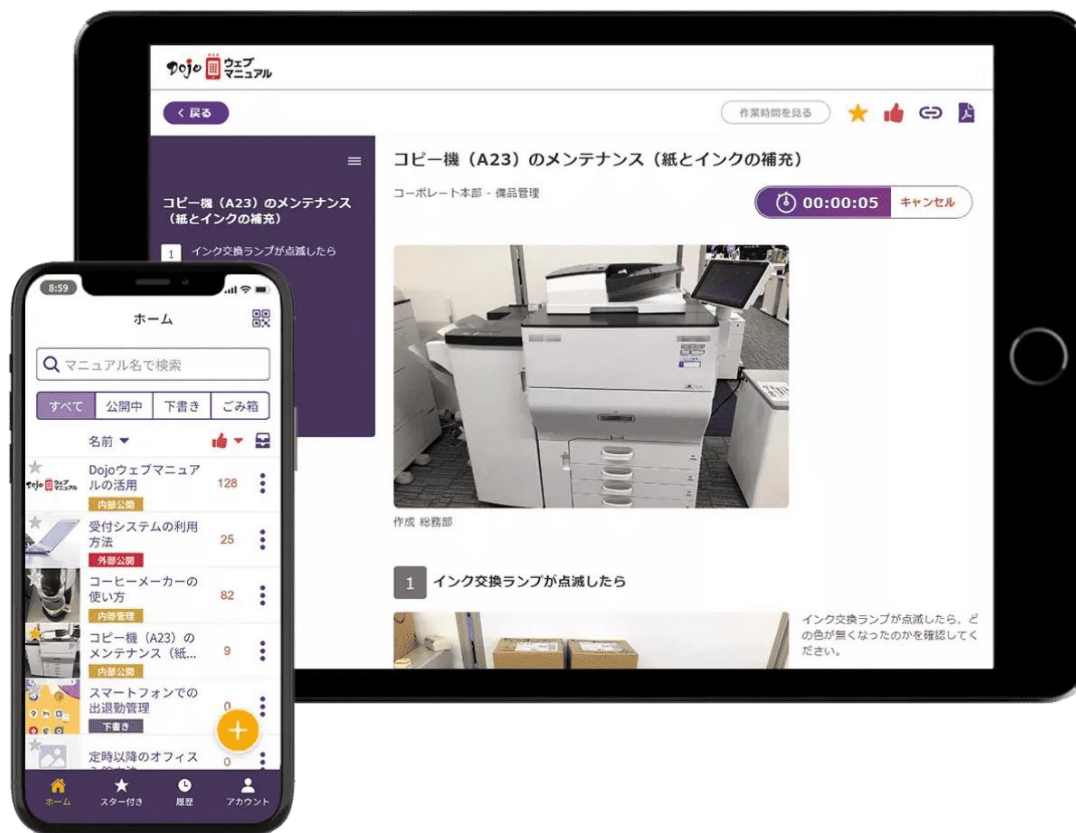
Dojo ウェブマニュアル

< 戻る

作業時間を見る

コピー機（A23）のメンテナンス（紙とインクの補充）

1 インク交換ランプが点滅したら

コピー機（A23）のメンテナンス（紙とインクの補充）

コーポレート本部 - 備品管理

00:00:05 キャンセル

作成 総務部

1 インク交換ランプが点滅したら

インク交換ランプが点滅したら、どの色が無くなったのかを確認してください。

8:59

ホーム

マニュアル名で検索

すべて | 公開中 | 下書き | ごみ箱

名前

Dojoウェブマニュアルの活用 128
内部公開

受付システムの利用方法 25
外部公開

コーヒーメーカーの使い方 82
内部管理

コピー機（A23）のメンテナンス（紙… 9
内部公開

スマートフォンでの出退勤管理 0
下書き

定時以降のオフィス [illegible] 0

ホーム | スター付き | 履歴 | アカウント